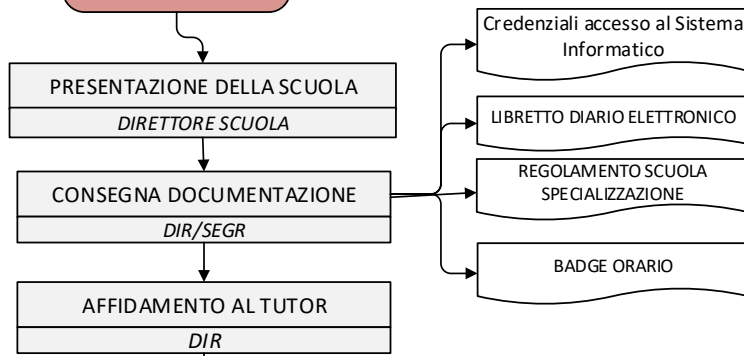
PRESENTAZIONE DELLA SCUOLA

DIRETTORE SCUOLA

CONSEGNA DOCUMENTAZIONE

DIR/SEGR

AFFIDAMENTO AL TUTOR

DIR

Credenziali accesso al Sistema Informatico

LIBRETTO DIARIO ELETTRONICO

REGOLAMENTO SCUOLA SPECIALIZZAZIONE

BADGE ORARIO